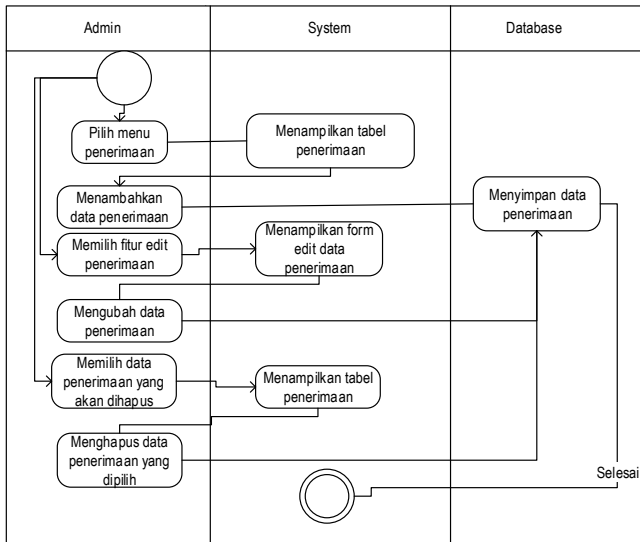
| Admin | System | Database |
|---|---|---|

Pilih menu penerimaan

Menampilkan tabel penerimaan

Menambahkan data penerimaan

Menyimpan data penerimaan

Memilih fitur edit penerimaan

Menampilkan form edit data penerimaan

Mengubah data penerimaan

Memilih data penerimaan yang akan dihapus

Menampilkan tabel penerimaan

Menghapus data penerimaan yang dipilih

Selesai